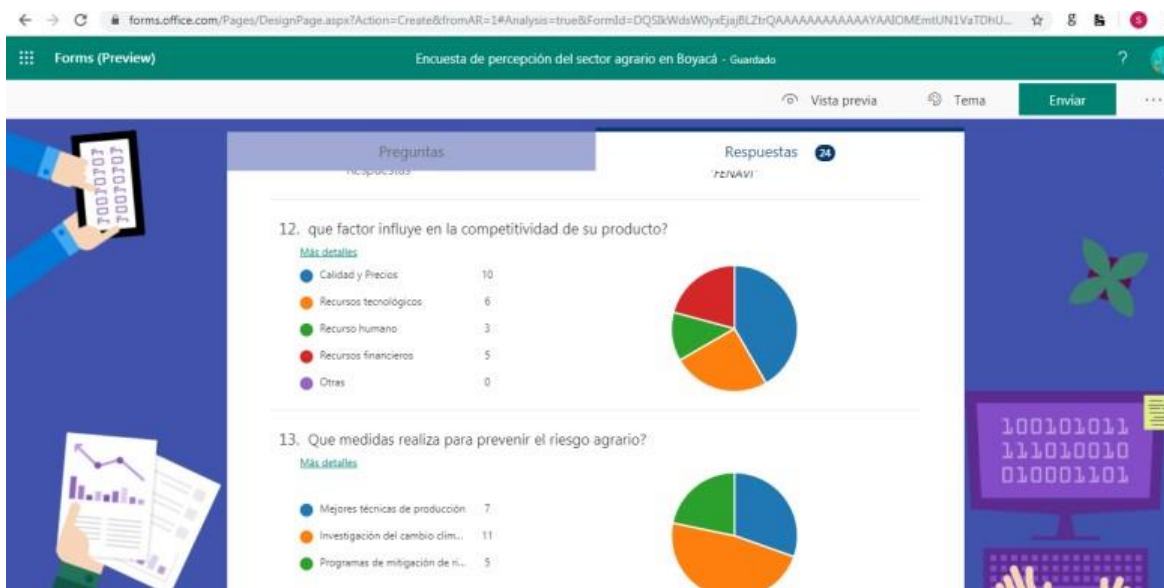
forms.office.com/Pages/DesignPage.aspx?Action=Create&fromAR=1#Analysis=true&FormId=DQSIkWdsW0yxEjajBLZtrQAAAAAAAAAAAAYAAIOMEmtUN1VaTDhU...

Forms (Preview)

Encuesta de percepción del sector agrario en Boyacá - Guardado

?

Vista previa

Tema

Enviar

Preguntas

Respuestas 24

Respuestas

"FENAVI"

12. que factor influye en la competitividad de su producto?

Más detalles

| | |
|---|---|
| Calidad y Precios | 10 |
| Recursos tecnológicos | 6 |
| Recurso humano | 3 |
| Recursos financieros | 5 |
| Otras | 0 |

13. Que medidas realiza para prevenir el riesgo agrario?

Más detalles

| | |
|---|---|
| Mejores técnicas de producción | 7 |
| Investigación del cambio clim... | 11 |
| Programas de mitigación de ri... | 5 |

10010101
10010101

100101011
111010010
010001101